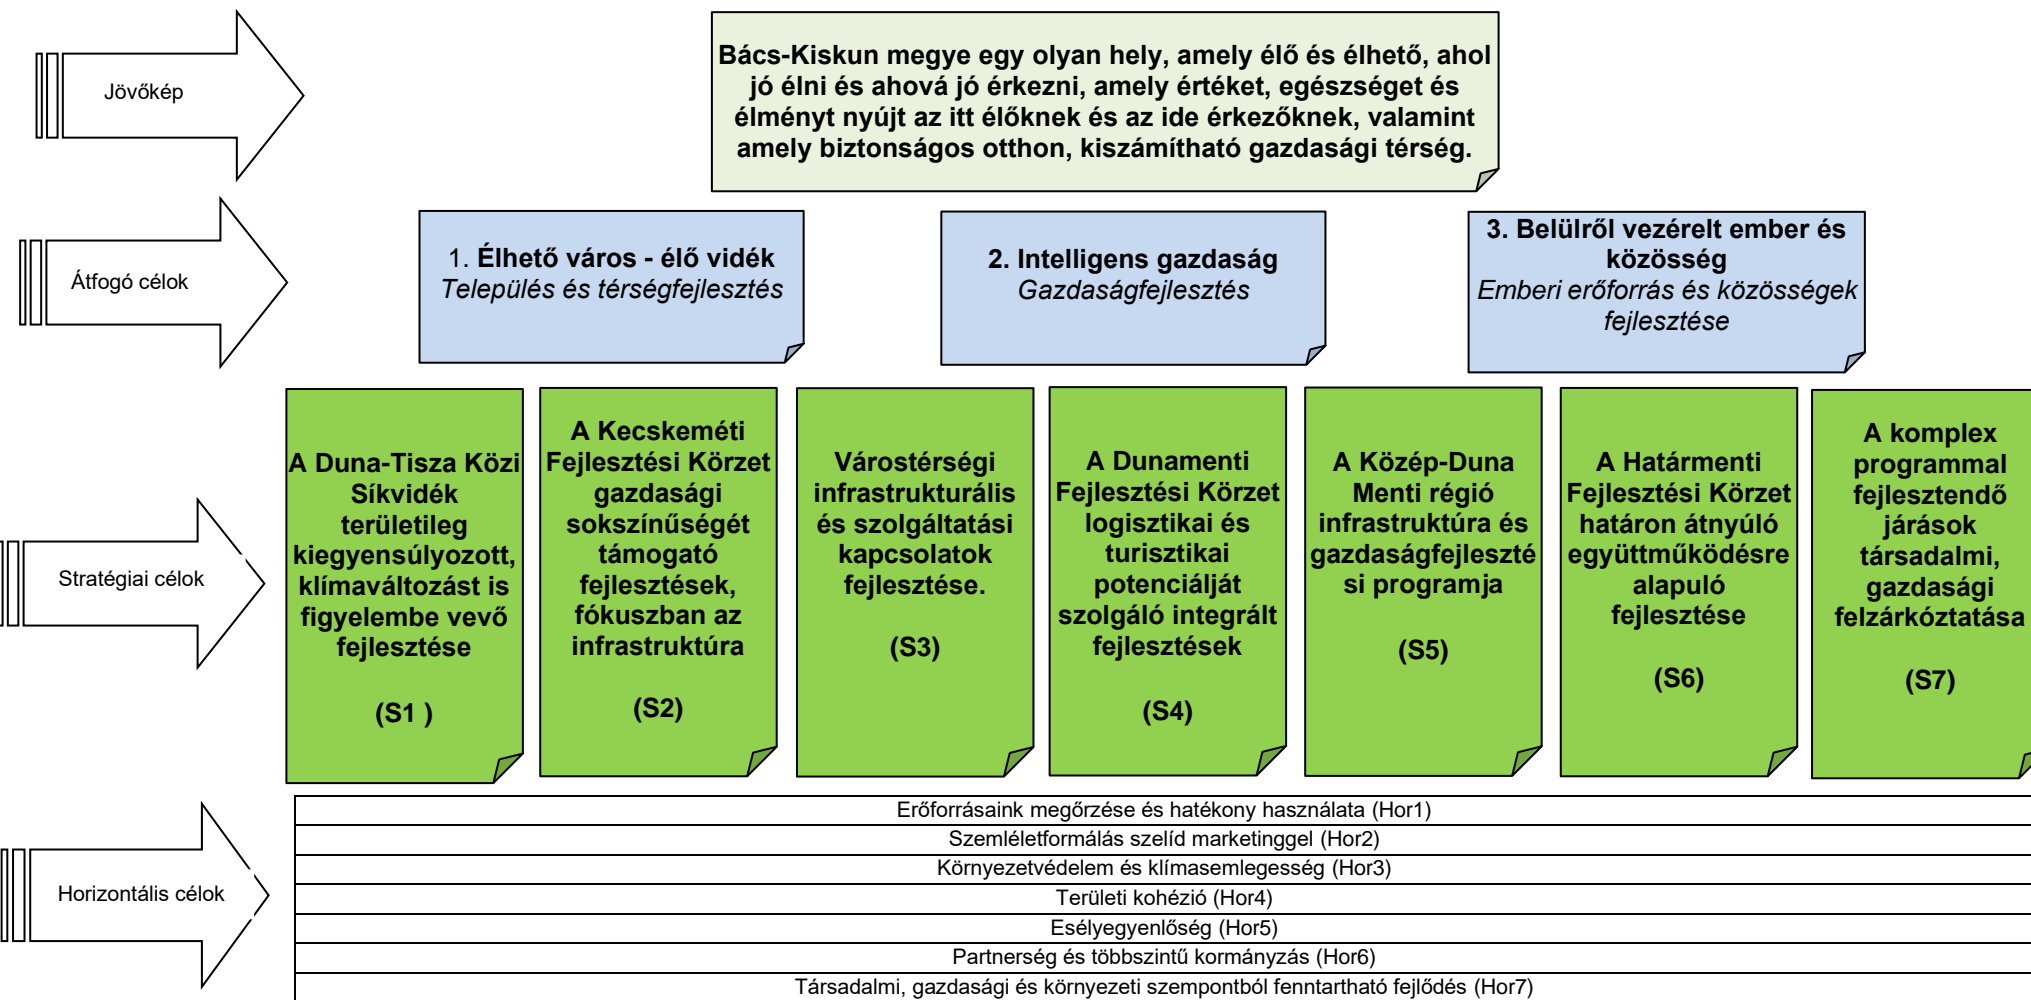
Jövőkép

Bács-Kiskun megye egy olyan hely, amely élő és élhető, ahol jó élni és ahová jó érkezni, amely értéket, egészséget és élményt nyújt az itt élőknek és az ide érkezőknek, valamint amely biztonságos otthon, kiszámítható gazdasági térség.

Átfogó célok

1. Élhető város - élő vidék
Település és térségfejlesztés

2. Intelligens gazdaság
Gazdaságfejlesztés

3. Belülről vezérelt ember és közösség
Emberi erőforrás és közösségek fejlesztése

Stratégiai célok

A Duna-Tisza Közi Síkvidék területileg kiegyensúlyozott, klímaváltozást is figyelembe vevő fejlesztése

(S1 )

A Kecskeméti Fejlesztési Körzet gazdasági sokszínűségét támogató fejlesztések, fókuszban az infrastruktúra

(S2)

Várostérségi infrastrukturális és szolgáltatási kapcsolatok fejlesztése.

(S3)

A Dunamenti Fejlesztési Körzet logisztikai és turisztikai potenciálját szolgáló integrált fejlesztések

(S4)

A Közép-Duna Menti régió infrastruktúra és gazdaságfejlesztési programja

(S5)

A Határmenti Fejlesztési Körzet határon átnyúló együttműködésre alapuló fejlesztése

(S6)

A komplex programmal fejlesztendő járások társadalmi, gazdasági felzárkóztatása

(S7)

Horizontális célok

Erőforrásaink megőrzése és hatékony használata (Hor1)
Szemléletformálás szelíd marketinggel (Hor2)
Környezetvédelem és klímasemlegesség (Hor3)
Területi kohézió (Hor4)
Esélyegyenlőség (Hor5)
Partnerség és többszintű kormányzás (Hor6)
Társadalmi, gazdasági és környezeti szempontból fenntartható fejlődés (Hor7)